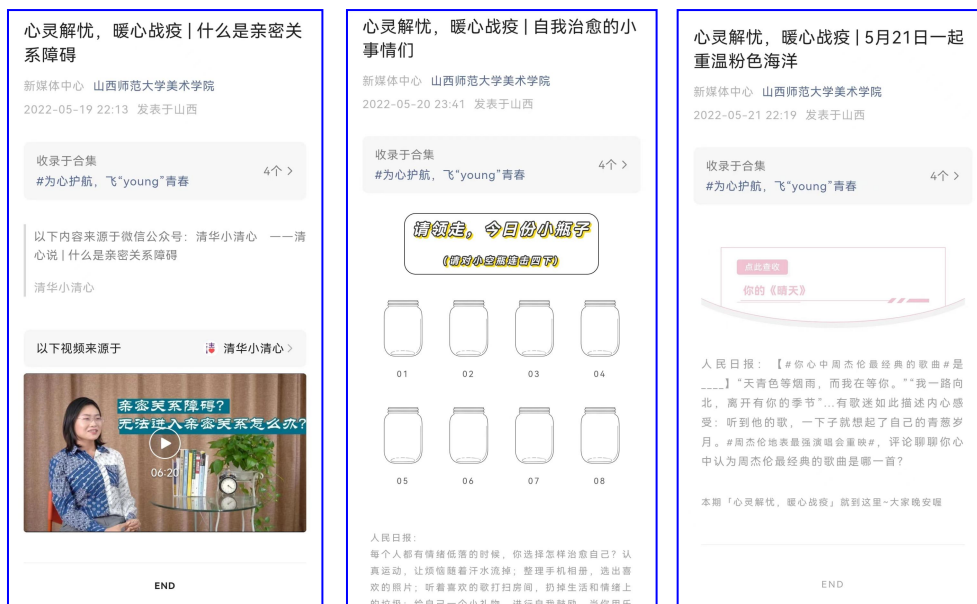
心灵解忧，暖心战疫 | 什么是亲密关系障碍

新媒体中心 山西师范大学美术学院
2022-05-19 22:13 发表于山西

收录于合集
#为心护航，飞"young"青春
4个 >

以下内容来源于微信公众号：清华小清心 ——清心说 | 什么是亲密关系障碍

清华小清心

以下视频来源于 清华小清心 >

亲密关系障碍？
无法进入亲密关系怎么办？

06:20

END

心灵解忧，暖心战疫 | 自我治愈的小事情们

新媒体中心 山西师范大学美术学院
2022-05-20 23:41 发表于山西

收录于合集
#为心护航，飞"young"青春
4个 >

请领走，今日份小瓶子
(请对小空瓶连击四下)

01 02 03 04
05 06 07 08

人民日报：
每个人都有情绪低落的时候，你选择怎样治愈自己？认真运动，让烦恼随着汗水流掉；整理手机相册，选出喜欢的照片；听着喜欢的歌打扫房间，扔掉生活和情绪上的垃圾；给自己一个小礼物，进行自我鼓励。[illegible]

心灵解忧，暖心战疫 | 5月21日一起重温粉色海洋

新媒体中心 山西师范大学美术学院
2022-05-21 22:19 发表于山西

收录于合集
#为心护航，飞"young"青春
4个 >

点此查收
你的《晴天》

人民日报：【#你心中周杰伦最经典的歌曲#是____】"天青色等烟雨，而我在等你。""我一路向北，离开有你的季节"...有歌迷如此描述内心感受：听到他的歌，一下子就想起了自己的青葱岁月。#周杰伦地表最强演唱会重映#，评论聊聊你心中认为周杰伦最经典的歌曲是哪一首？

本期「心灵解忧，暖心战疫」就到这里~大家晚安喔

END